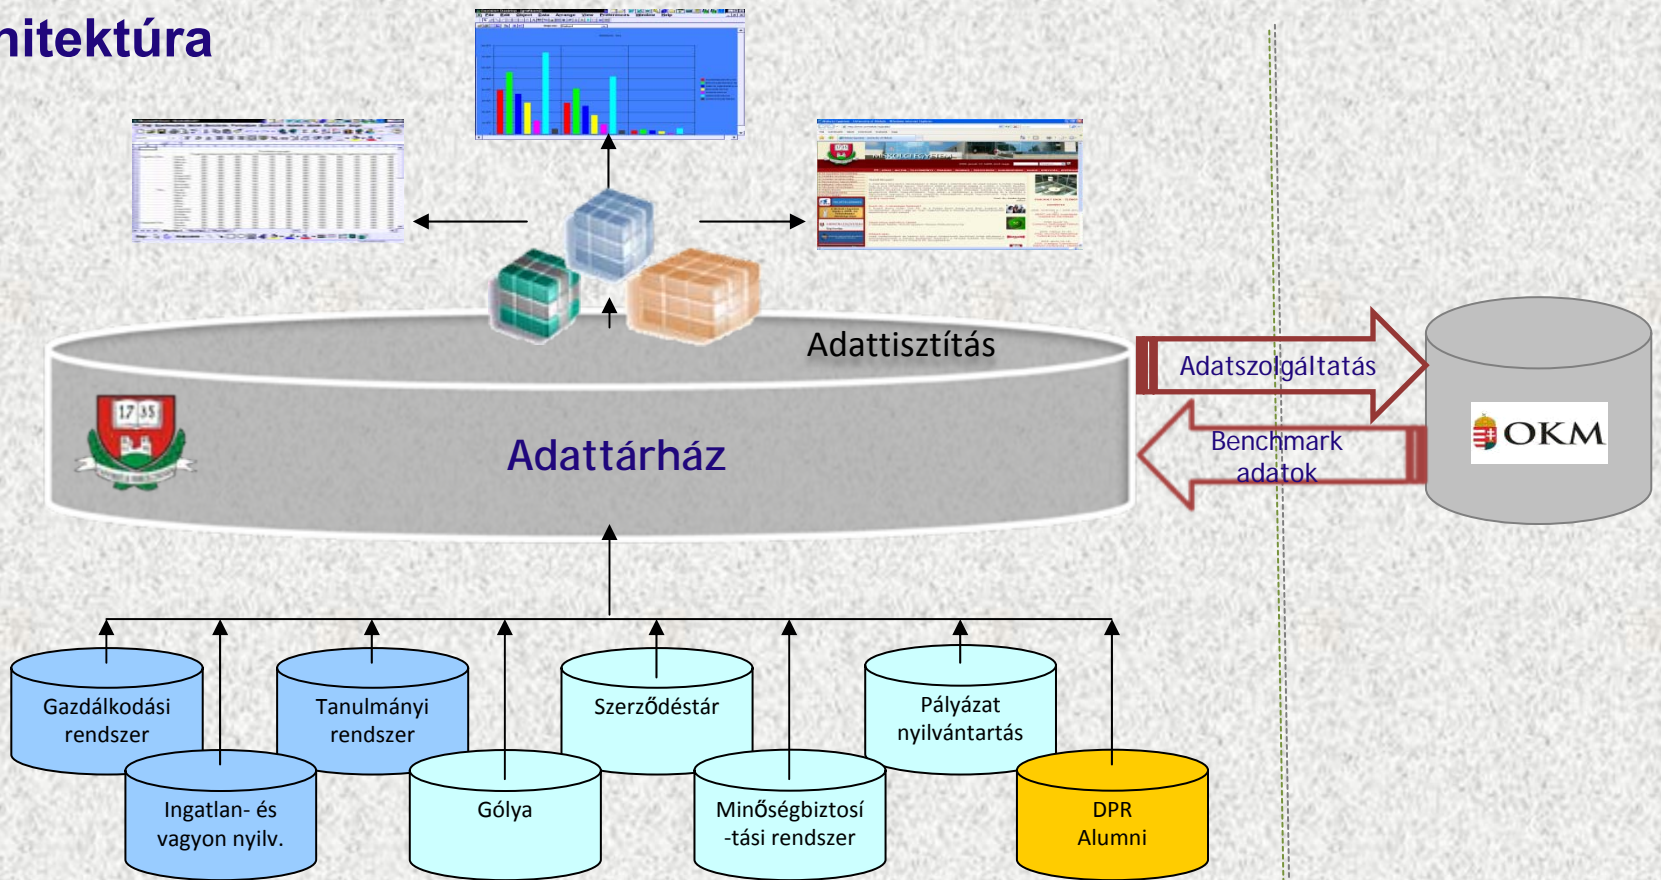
hitektúra

Adattisztítás

Adattárház

1735

Adatszolgáltatás

Benchmark adatok

OKM

Gazdálkodási rendszer

Tanulmányi rendszer

Szerződéstár

Pályázat nyilvántartás

Ingatlan- és vagyon nyilv.

Gólya

Minőségbiztosí -tási rendszer

DPR Alumni